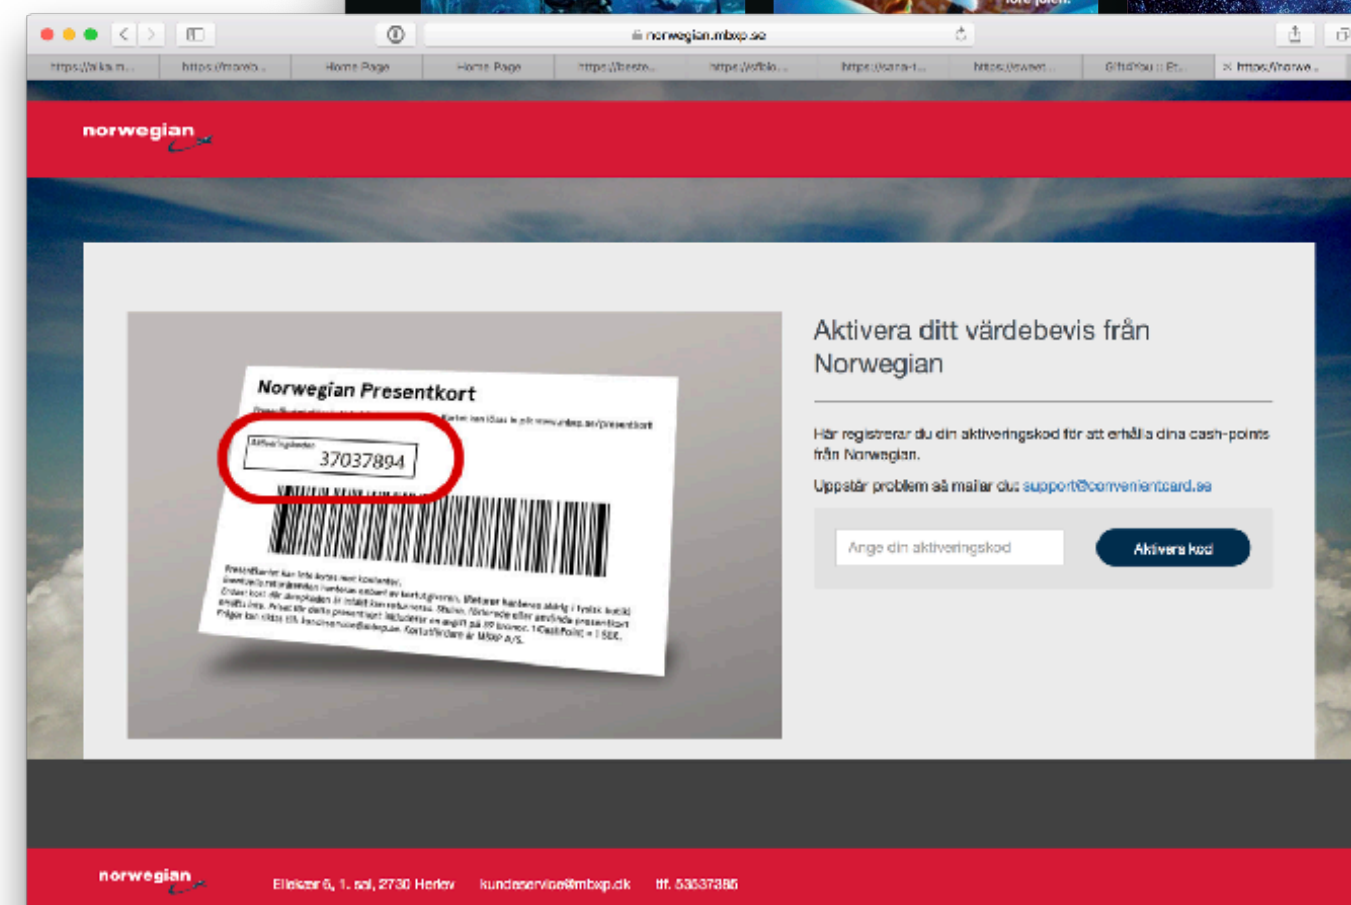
före jolen.

norwegian.mbxp.se

https://aka.m... | https://moreb... | Home Page | Home Page | https://beste... | https://sfblo... | https://sara-t... | https://www... | GiftsYou :: P... | https://norwe...

norwegian

Norwegian Presentkort

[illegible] kan lösas in på www.mbxp.se/presentkort

Aktiveringskod 37037894

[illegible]

Aktivera ditt värdebevis från Norwegian

Här registrerar du din aktiveringskod för att erhålla dina cash-points från Norwegian.

Uppstår problem så mailar du: support@convenientcard.se

Ange din aktiveringskod

Aktivera kod

norwegian

Elleksær 6, 1. sal, 2730 Herlev kundeservice@mbxp.dk tlf. 53537385